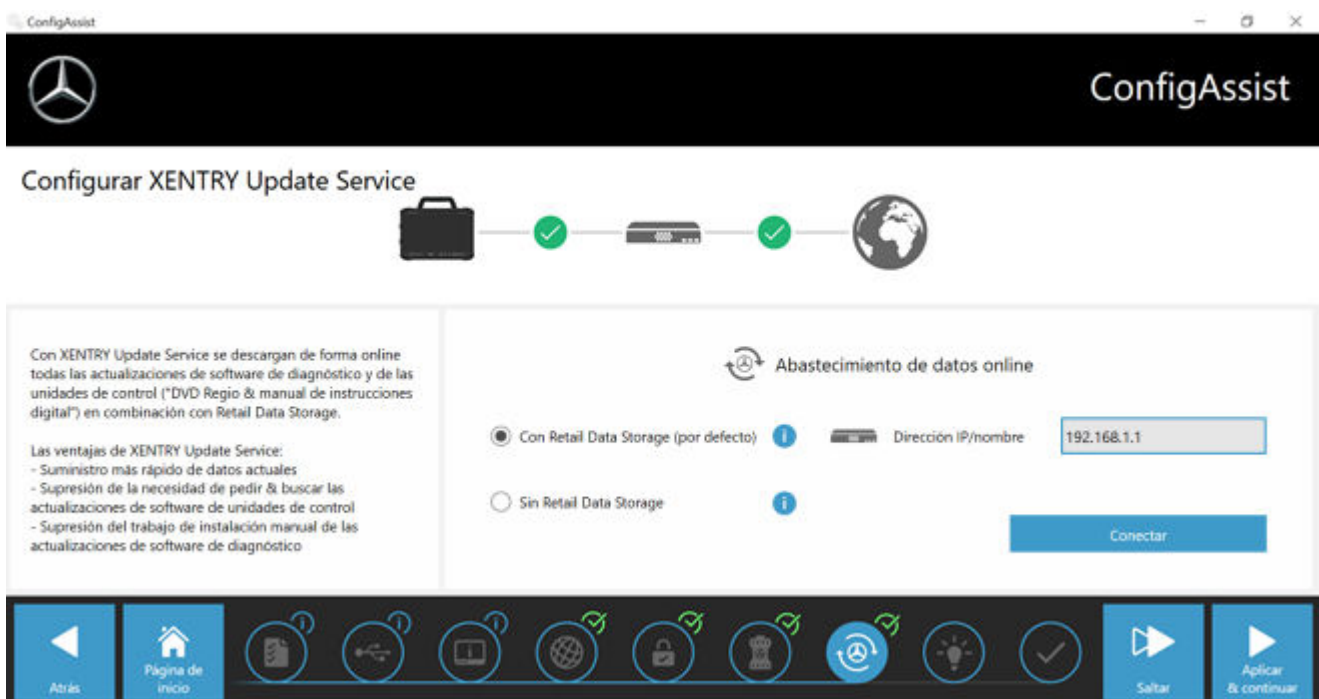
ConfigAssist

ConfigAssist

Configurar XENTRY Update Service

Con XENTRY Update Service se descargan de forma online todas las actualizaciones de software de diagnóstico y de las unidades de control ("DVD Regio & manual de instrucciones digital") en combinación con Retail Data Storage.

Las ventajas de XENTRY Update Service:
- Suministro más rápido de datos actuales
- Supresión de la necesidad de pedir & buscar las actualizaciones de software de unidades de control
- Supresión del trabajo de instalación manual de las actualizaciones de software de diagnóstico

Abastecimiento de datos online

Con Retail Data Storage (por defecto)

Dirección IP/nombre

192.168.1.1

Sin Retail Data Storage

Conectar

Atrás

Página de inicio

Saltar

Aplicar & continuar